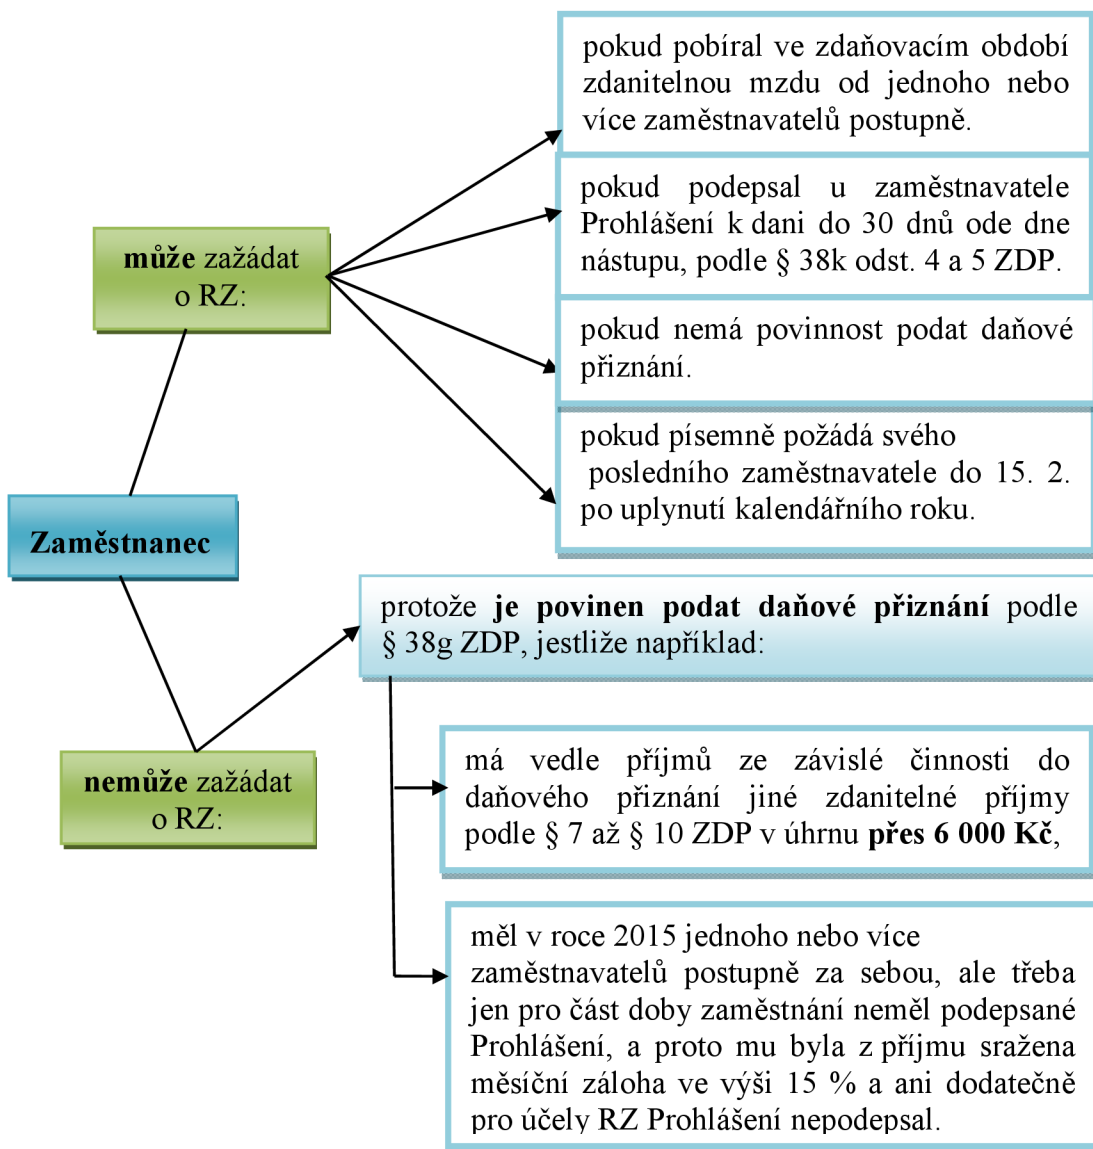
Zaměstnanec

**může** zažádat o RZ:

pokud pobíral ve zdaňovacím období zdanitelnou mzdu od jednoho nebo více zaměstnavatelů postupně.

pokud podepsal u zaměstnavatele Prohlášení k dani do 30 dnů ode dne nástupu, podle § 38k odst. 4 a 5 ZDP.

pokud nemá povinnost podat daňové přiznání.

pokud písemně požádá svého posledního zaměstnavatele do 15. 2. po uplynutí kalendářního roku.

**nemůže** zažádat o RZ:

protože **je povinen podat daňové přiznání** podle § 38g ZDP, jestliže například:

má vedle příjmů ze závislé činnosti do daňového přiznání jiné zdanitelné příjmy podle § 7 až § 10 ZDP v úhrnu **přes 6 000 Kč**,

měl v roce 2015 jednoho nebo více zaměstnavatelů postupně za sebou, ale třeba jen pro část doby zaměstnání neměl podepsané Prohlášení, a proto mu byla z příjmu sražena měsíční záloha ve výši 15 % a ani dodatečně pro účely RZ Prohlášení nepodepsal.